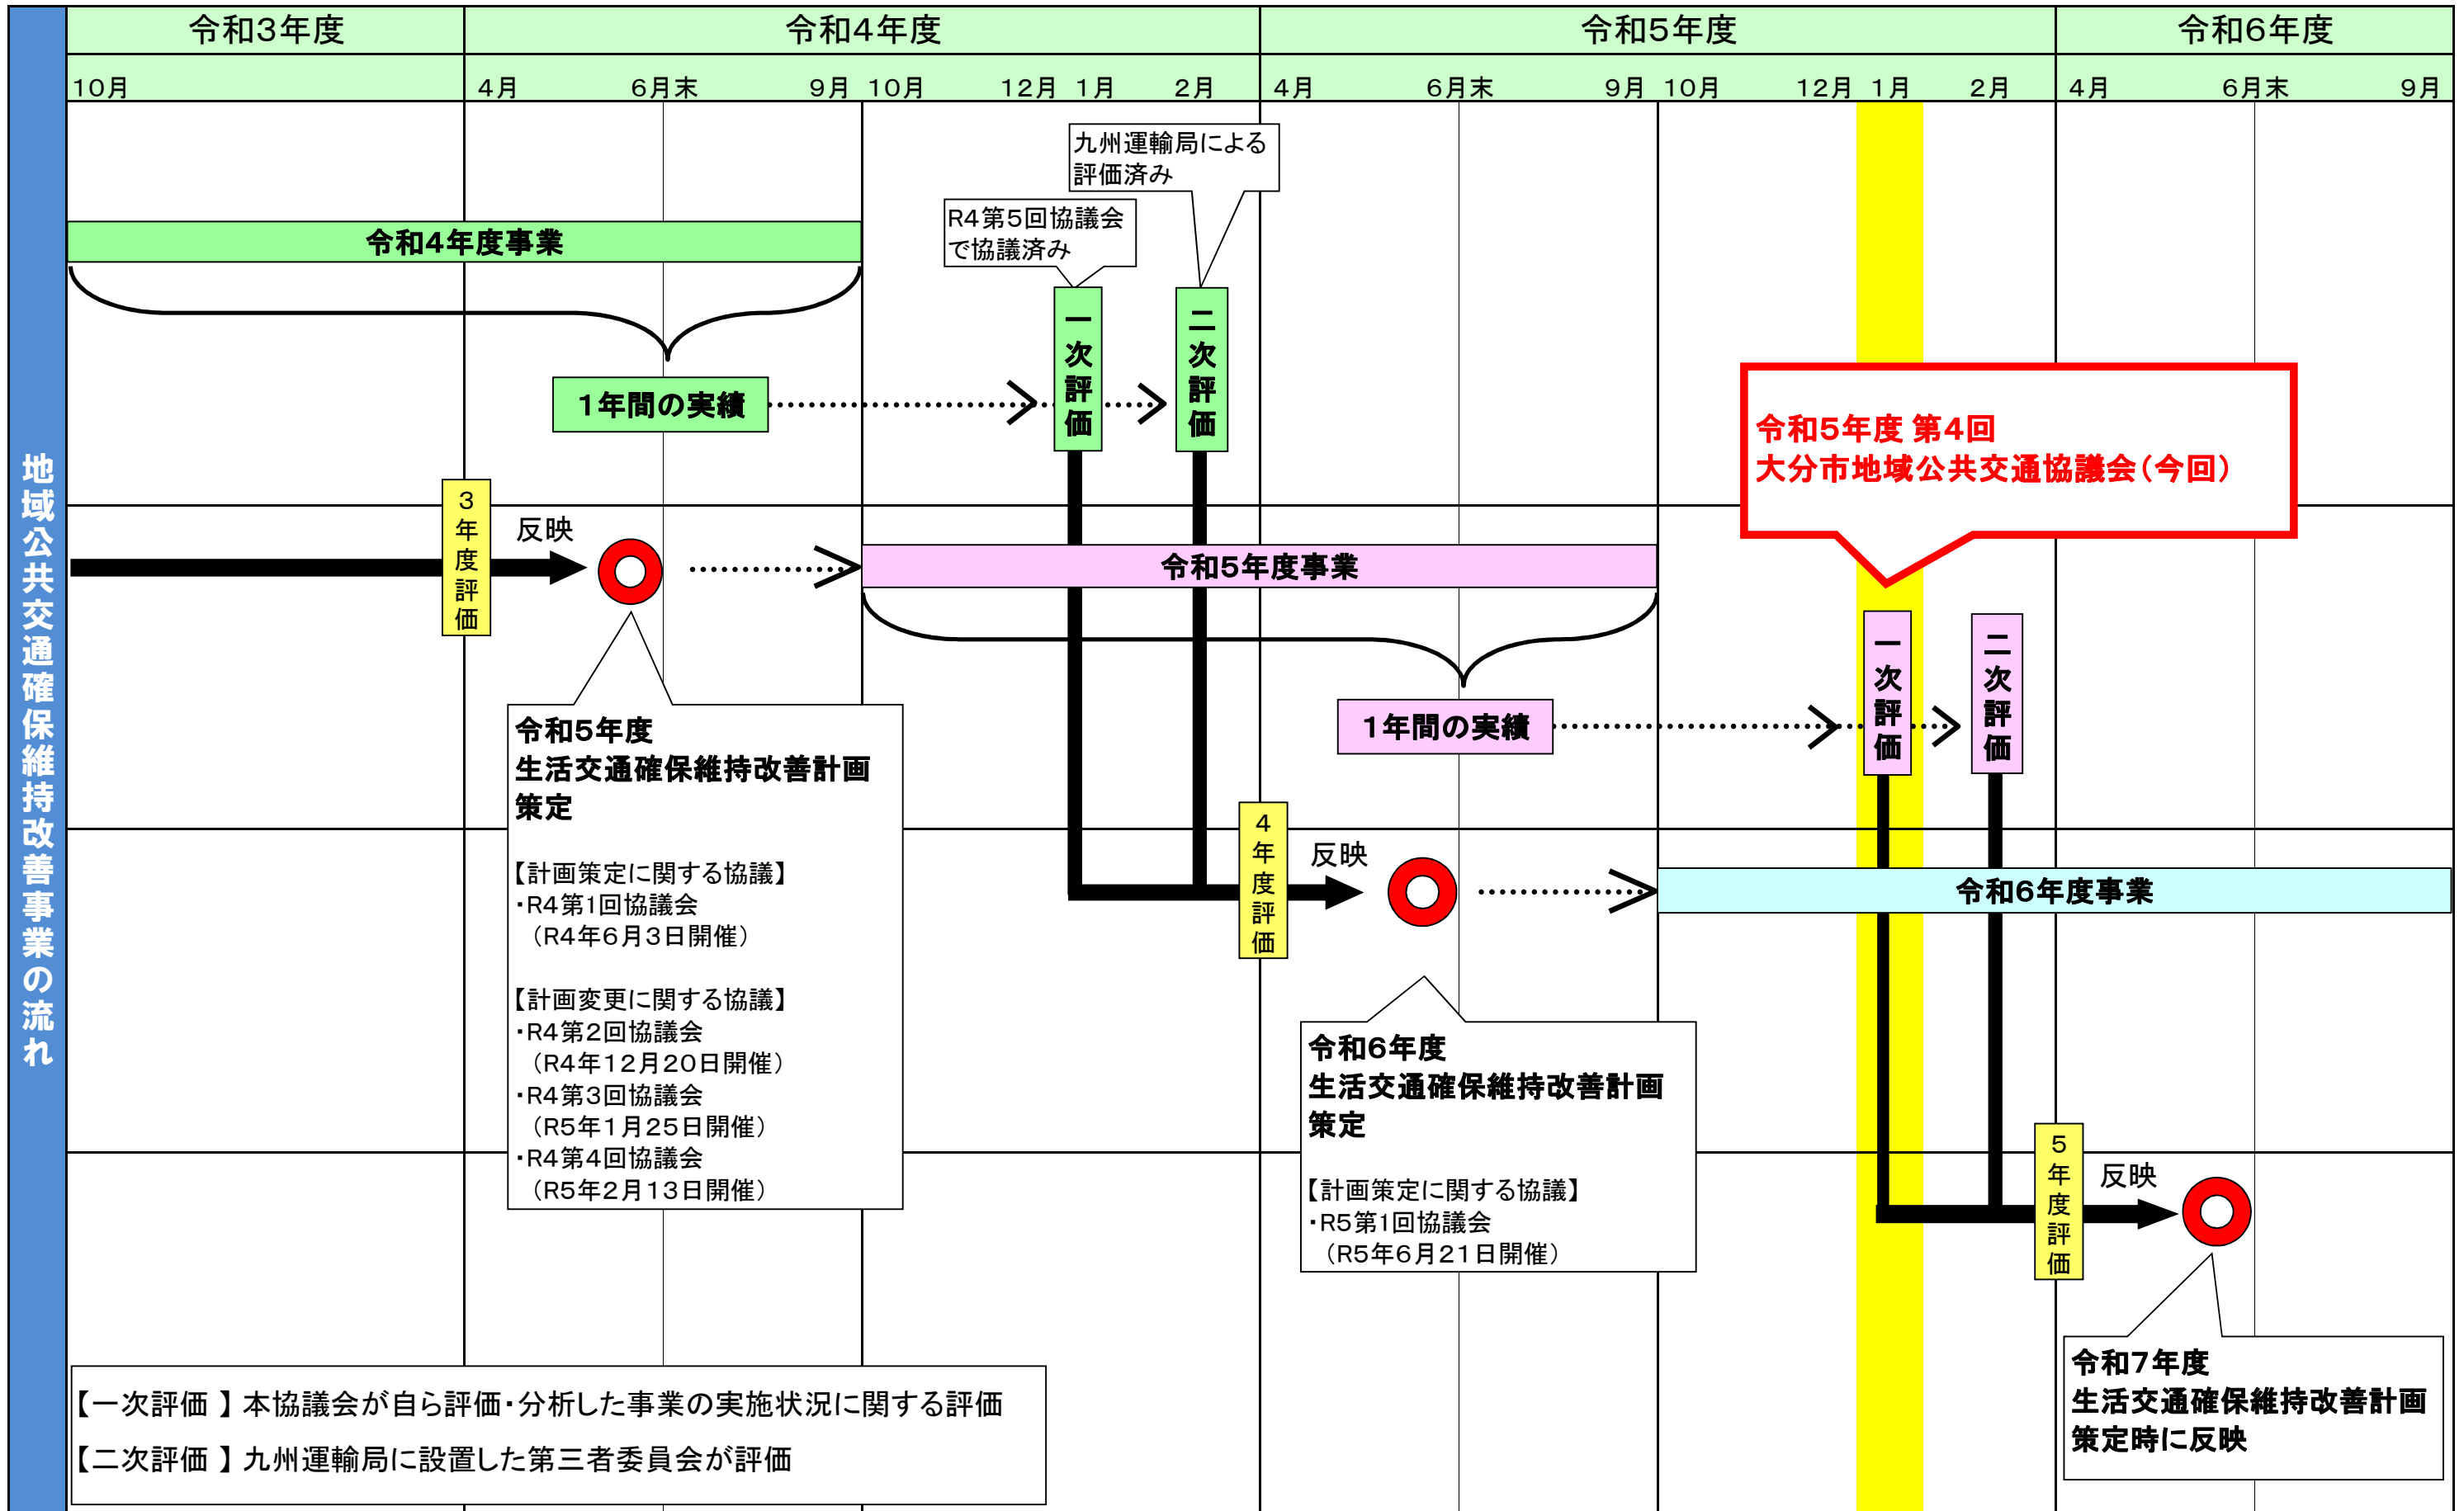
地域公共交通確保維持改善事業の流れ

| 令和3年度 | 令和4年度 | 令和5年度 | 令和6年度 |
|---|---|---|---|
| 10月 | 4月 6月末 9月 10月 12月 1月 2月 | 4月 6月末 9月 10月 12月 1月 2月 | 4月 6月末 9月 |

九州運輸局による評価済み

R4第5回協議会で協議済み

令和4年度事業

1年間の実績

一次評価

二次評価

令和5年度 第4回
大分市地域公共交通協議会（今回）

3年度評価

反映

令和5年度事業

1年間の実績

一次評価

二次評価

令和5年度
生活交通確保維持改善計画
策定

【計画策定に関する協議】
・R4第1回協議会
（R4年6月3日開催）

【計画変更に関する協議】
・R4第2回協議会
（R4年12月20日開催）
・R4第3回協議会
（R5年1月25日開催）
・R4第4回協議会
（R5年2月13日開催）

4年度評価

反映

令和6年度事業

令和6年度
生活交通確保維持改善計画
策定

【計画策定に関する協議】
・R5第1回協議会
（R5年6月21日開催）

5年度評価

反映

【一次評価 】本協議会が自ら評価・分析した事業の実施状況に関する評価

【二次評価 】九州運輸局に設置した第三者委員会が評価

令和7年度
生活交通確保維持改善計画
策定時に反映